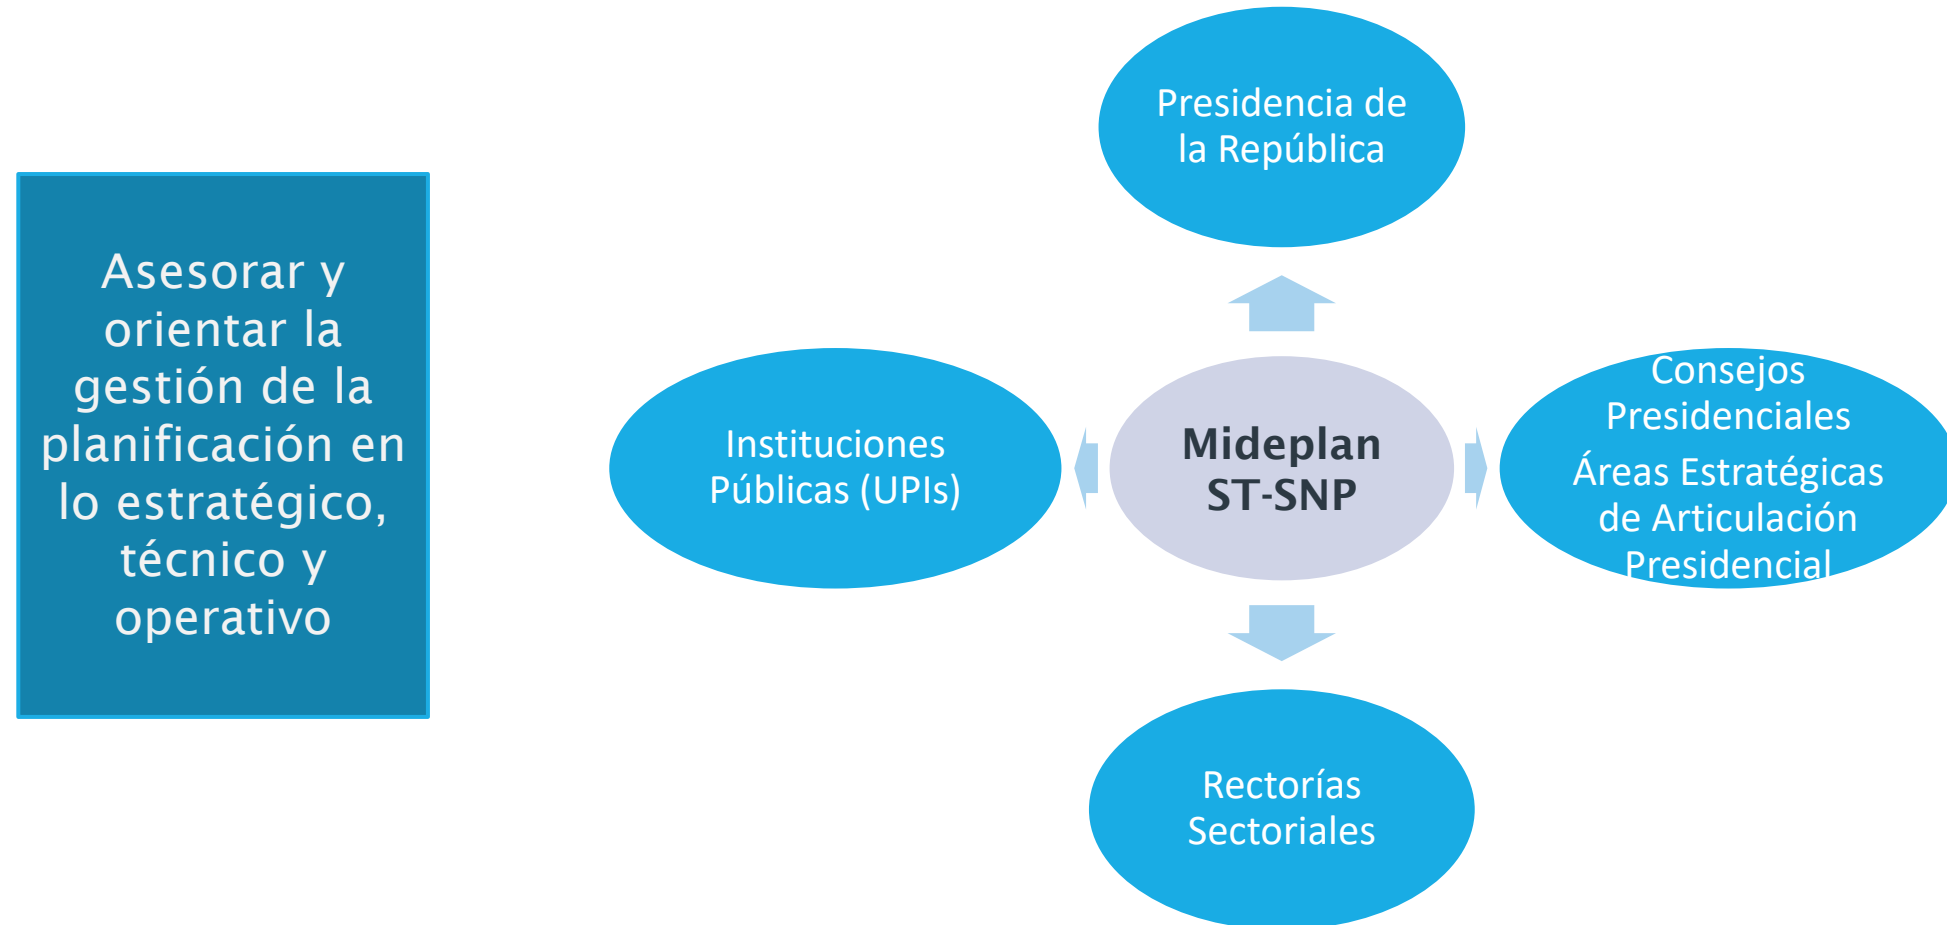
Asesorar y orientar la gestión de la planificación en lo estratégico, técnico y operativo

Presidencia de la República

Instituciones Públicas (UPIs)

Mideplan ST-SNP

Consejos Presidenciales
Áreas Estratégicas de Articulación Presidencial

Rectorías Sectoriales